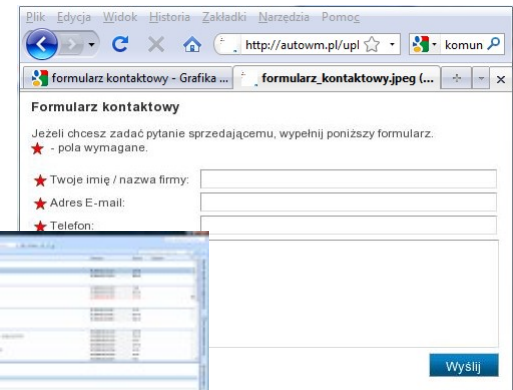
Plik Edycja Widok Historia Zakładki Narzędzia Pomoc

http://autowm.pl/upl

komun

formularz kontaktowy - Grafika ...

formularz_kontaktowy.jpeg (...

Formularz kontaktowy

Jeżeli chcesz zadać pytanie sprzedającemu, wypełnij poniższy formularz.
- pola wymagane.

Twoje imię / nazwa firmy:

Adres E-mail:

Telefon:

Wyślij